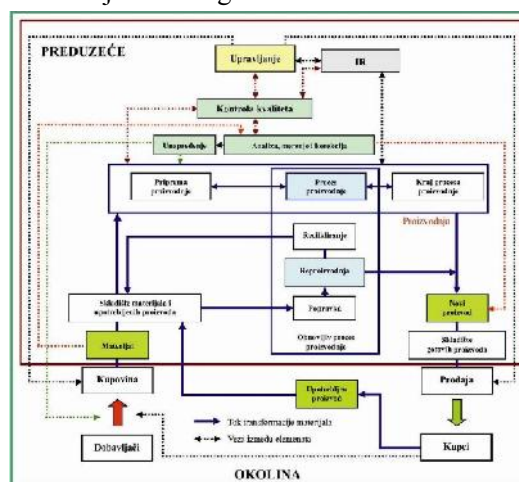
PREDUZEĆE

Upravljanje

IR

Kontrola kvaliteta

Unapređenje

Analiza, merenje i korekcija

Priprema proizvodnje

Proces proizvodnje

Kraj procesa proizvodnje

Proizvodnja

Reciklaža

Reciklaženje

Reproizvodnja

Popravak

Obnovljiv proces proizvodnje

Skladište materijala i upotrebljenih proizvoda

Novi proizvod

Skladište gotovih proizvoda

Materijal

Kupovina

Upotrebljeni proizvodi

Prodaja

Dobavljači

Tok transformacije materijala

Veza između elemenata

Kupci

OKOLINA